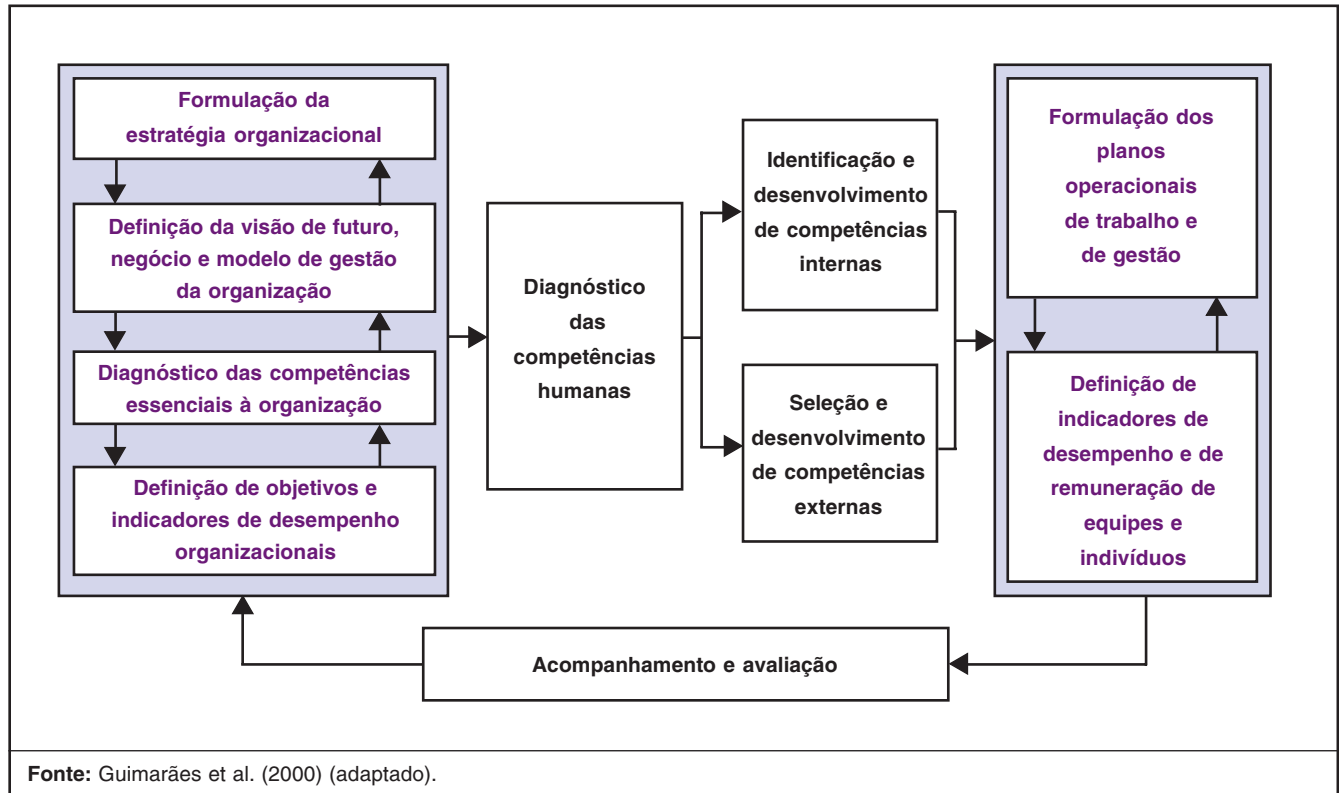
Formulação da estratégia organizacional

Definição da visão de futuro, negócio e modelo de gestão da organização

Diagnóstico das competências essenciais à organização

Definição de objetivos e indicadores de desempenho organizacionais

Diagnóstico das competências humanas

Identificação e desenvolvimento de competências internas

Seleção e desenvolvimento de competências externas

Formulação dos planos operacionais de trabalho e de gestão

Definição de indicadores de desempenho e de remuneração de equipes e indivíduos

Acompanhamento e avaliação

Fonte: Guimarães et al. (2000) (adaptado).